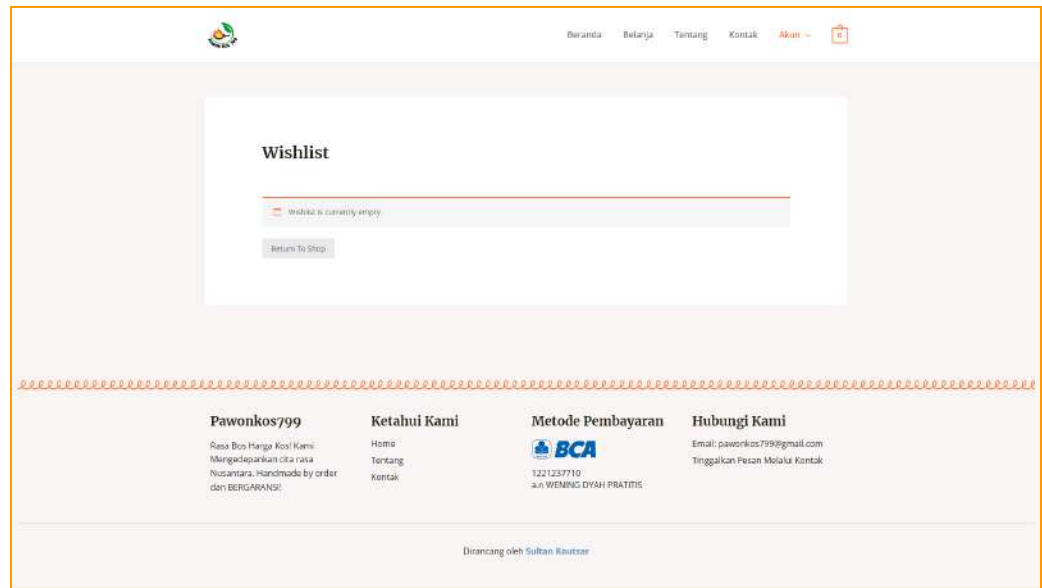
Beranda Belanja Tentang Kontak Akun 0

Wishlist

Wishlist is currently empty.

Return To Shop

Pawonkos799

Rasa Bos Harga Kos! Kami Mengedepankan cita rasa Nusantara. Handmade by order dan BERGARANSI!

Ketahui Kami

Home
Tentang
Kontak

Metode Pembayaran

BCA

1221237710
a.n WENING DYAH PRATITIS

Hubungi Kami

Email: pawonkos799@gmail.com
Tinggalkan Pesan Melalui Kontak

Dirancang oleh Sultan Kautsar